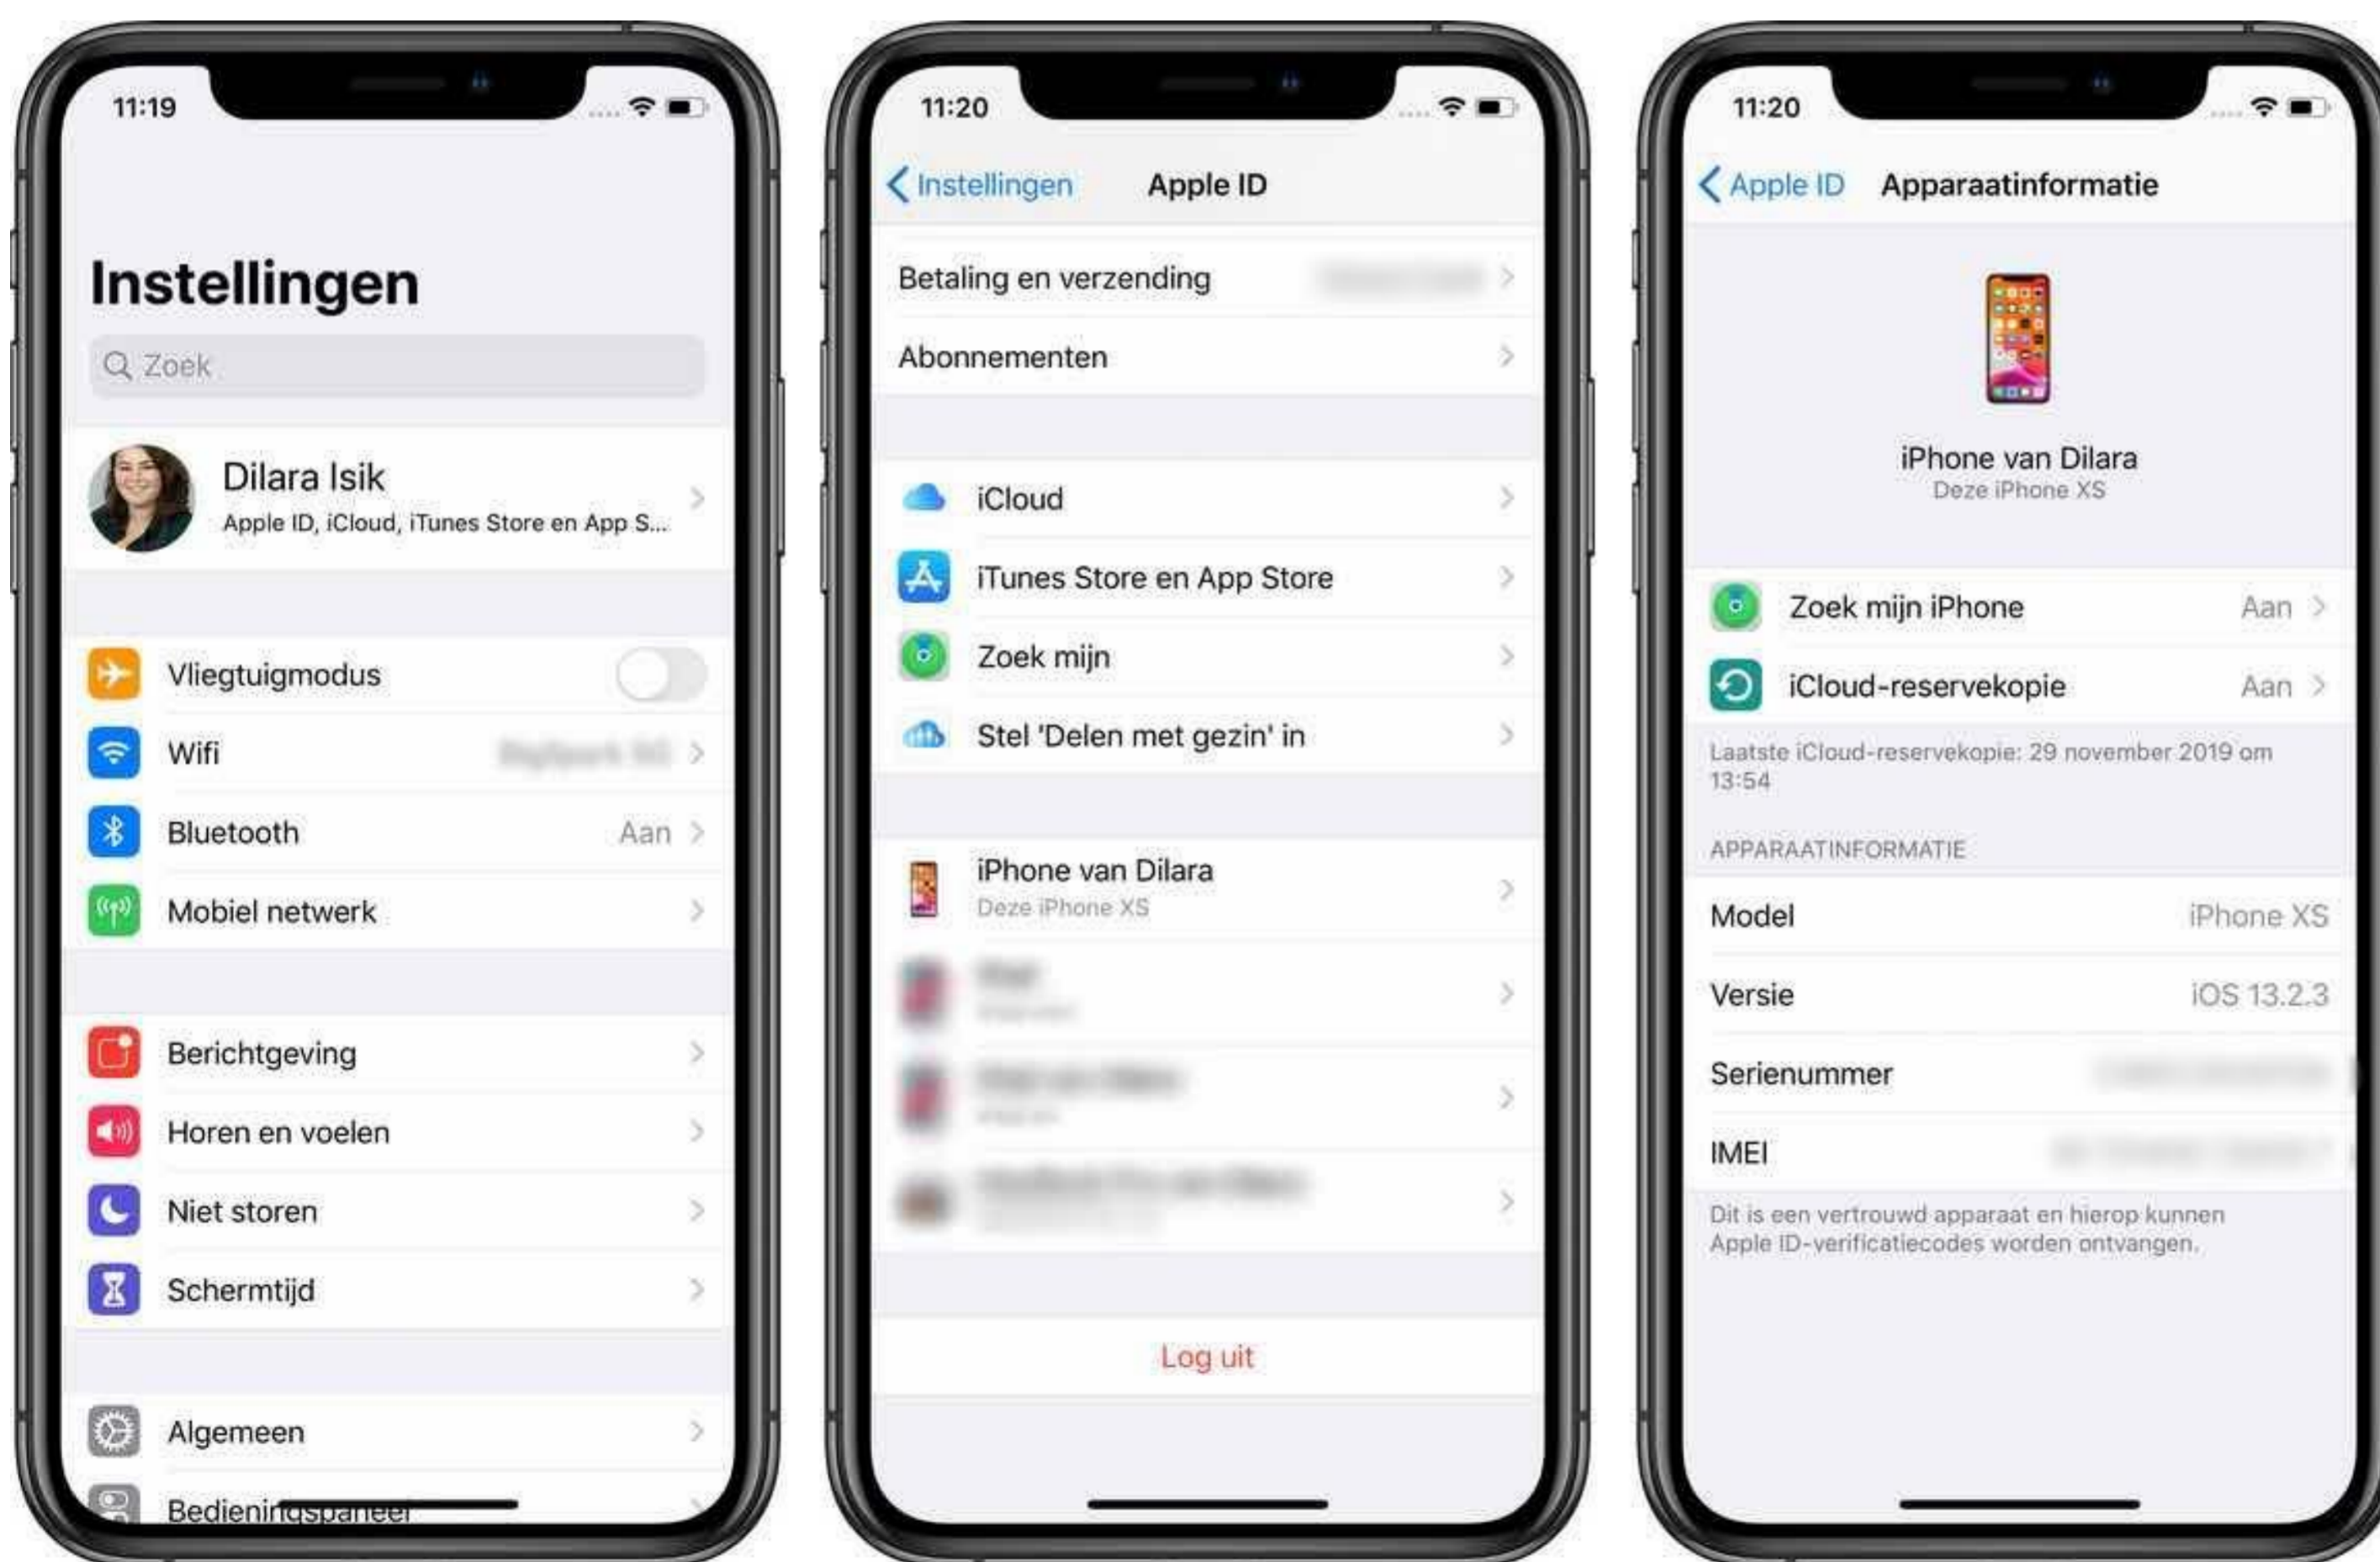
11:19

Instellingen

Zoek

Dilara Isik
Apple ID, iCloud, iTunes Store en App S...

Vliegtuigmodus

Wifi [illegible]

Bluetooth Aan

Mobiel netwerk

Berichtgeving

Horen en voelen

Niet storen

Schermtijd

Algemeen

Bedieningspaneel

11:20

Instellingen Apple ID

Betaling en verzending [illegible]

Abonnementen

iCloud

iTunes Store en App Store

Zoek mijn

Stel 'Delen met gezin' in

iPhone van Dilara
Deze iPhone XS

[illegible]

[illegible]

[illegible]

Log uit

11:20

Apple ID Apparaatinformatie

iPhone van Dilara
Deze iPhone XS

Zoek mijn iPhone Aan

iCloud-reservekopie Aan

Laatste iCloud-reservekopie: 29 november 2019 om 13:54

APPARAATINFORMATIE

Model iPhone XS

Versie iOS 13.2.3

Serienummer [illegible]

IMEI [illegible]

Dit is een vertrouwd apparaat en hierop kunnen Apple ID-verificatiecodes worden ontvangen.